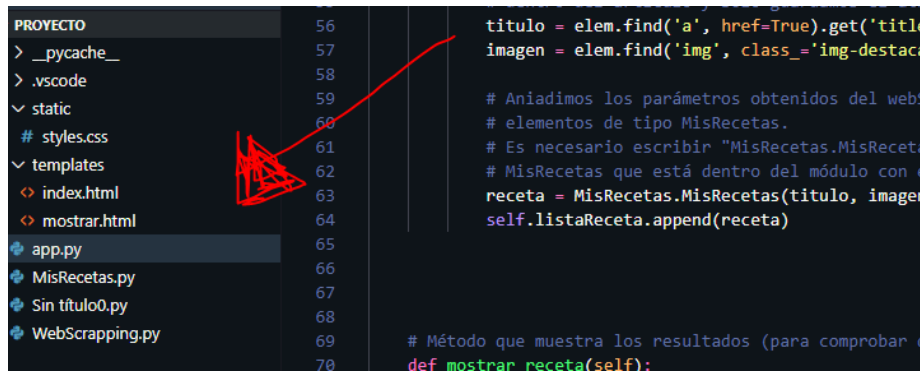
PROYECTO
> __pycache__
> .vscode
static
# styles.css
templates
<> index.html
<> mostrar.html
app.py
MisRecetas.py
Sin título0.py
WebScrapping.py

56 titulo = elem.find('a', href=True).get('title
57 imagen = elem.find('img', class_='img-destaca
58
59 # Aniadimos los parámetros obtenidos del web
60 # elementos de tipo MisRecetas.
61 # Es necesario escribir "MisRecetas.MisReceta
62 # MisRecetas que está dentro del módulo con e
63 receta = MisRecetas.MisRecetas(titulo, imagen
64 self.listaReceta.append(receta)
64
66
67
68
69 # Método que muestra los resultados (para comprobar e
70 def mostrar_receta(self):